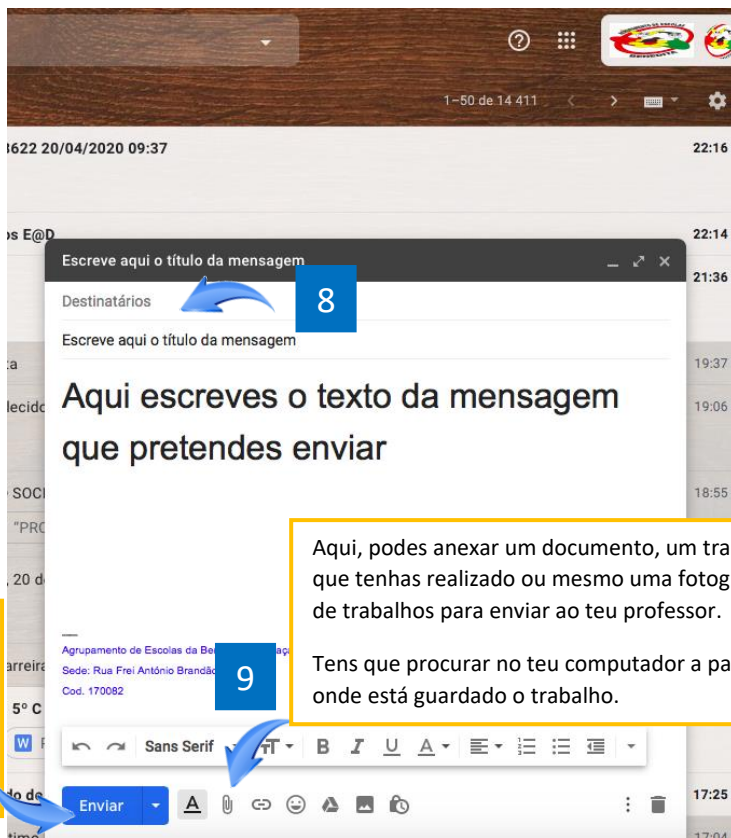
1–50 de 14 411

3622 20/04/2020 09:37 22:16

os E@D 22:14

21:36

Escreve aqui o título da mensagem

Destinatários

8

Escreve aqui o título da mensagem

Aqui escreves o texto da mensagem que pretendes enviar

a 19:37

lecido 19:06

SOC 18:55

"PRC

, 20 d

arreira

5º C

Agrupamento de Escolas da Be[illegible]

Sede: Rua Frei António Brandão

Cod. 170082

9

Aqui, podes anexar um documento, um tra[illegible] que tenhas realizado ou mesmo uma fotog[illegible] de trabalhos para enviar ao teu professor.

Tens que procurar no teu computador a pa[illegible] onde está guardado o trabalho.

Sans Serif

Enviar

17:25

17:04